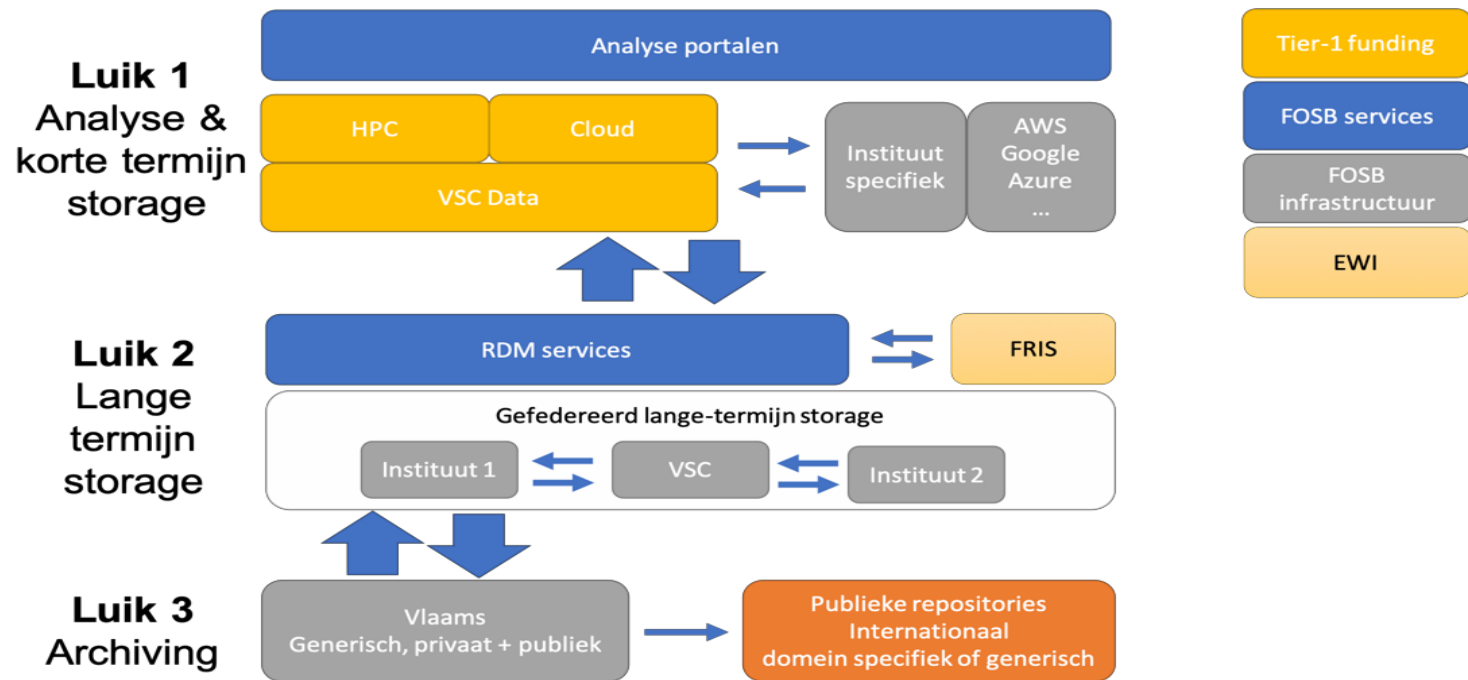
Luik 1
Analyse & korte termijn storage

Analyse portalen

HPC

Cloud

VSC Data

Instituut specifiek

AWS
Google
Azure
...

Tier-1 funding

FOSB services

FOSB infrastructuur

EWI

Luik 2
Lange termijn storage

RDM services

FRIS

Gefedereerd lange-termijn storage

Instituut 1

VSC

Instituut 2

Luik 3
Archiving

Vlaams
Generisch, privaat + publiek

Publieke repositories
Internationaal
domein specifiek of generisch